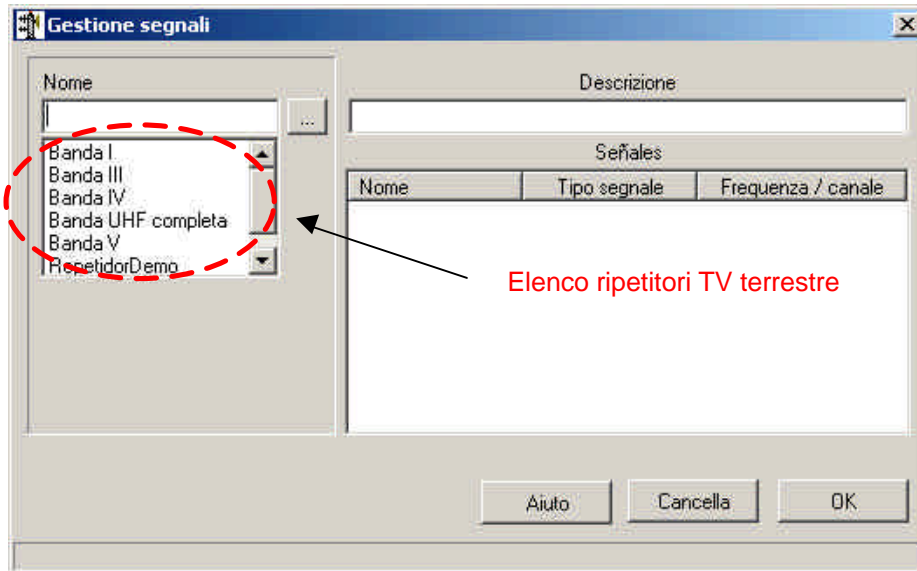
Gestione segnali

Nome

...

Banda I
Banda III
Banda IV
Banda UHF completa
Banda V
RepetidorDemo

Descrizione

Señales

| Nome | Tipo segnale | Frequenza / canale |
|---|---|---|

Elenco ripetitori TV terrestre

Aiuto

Cancella

OK